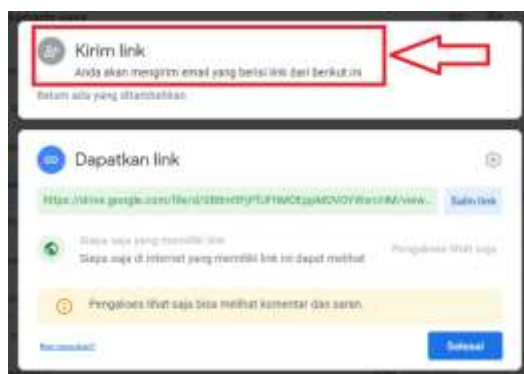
Kirim link

Anda akan mengirim email yang berisi link dari berikut ini

Belum ada yang ditambahkan

Dapatkan link

https://drive.google.com/file/d/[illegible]/view...

Salin link

Siapa saja yang memiliki link

Siapa saja di internet yang memiliki link ini dapat melihat

Pengakses lihat saja

Pengakses lihat saja bisa melihat komentar dan saran.

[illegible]

Selesai